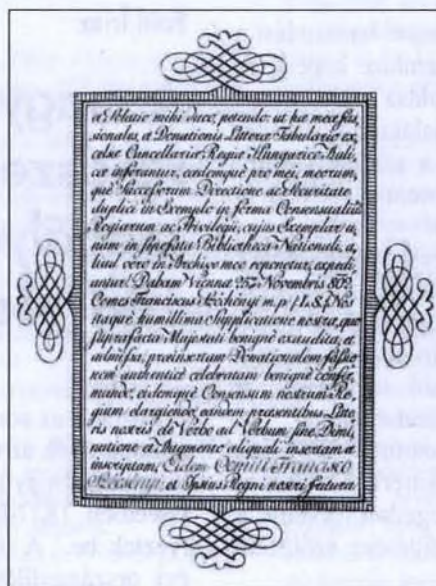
et Relatio mihi ducet, petendo: ut hac mea fessionales, et Donationis Litteras Tabulario excelsae Cancellariae Regiae Hungaricae Aulicae inferantur, eademque pro mei, meorum, quae Successorum Protectione ac Securitate duplici in Exemplo in forma Consensualium Regiarum ac Privilegii, cujus Exemplare unum in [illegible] Bibliotheca Nationali, aliud vero in Archivo meo reponetur, expediantur. Datum Viennae 25ta Novembris 1802. Comes Franciscus Széchényi m.p. / L.S. / Nos itaque humillima Supplicatione nostra, per supra facta Majestati benigne exaudita, et admissa, praeinsertam Donationalem fassionem authentice celebratam benigne confirmamus, eidemque Consensum nostrum Regium elargimur, eandem praesentibus Litteris nostris de Verbo ad Verbum, sine Diminutione et Augmento aliquali insertam, et inscriptam, Eidem Comiti Francisco Széchényi et Ipsius Regni nostri futura